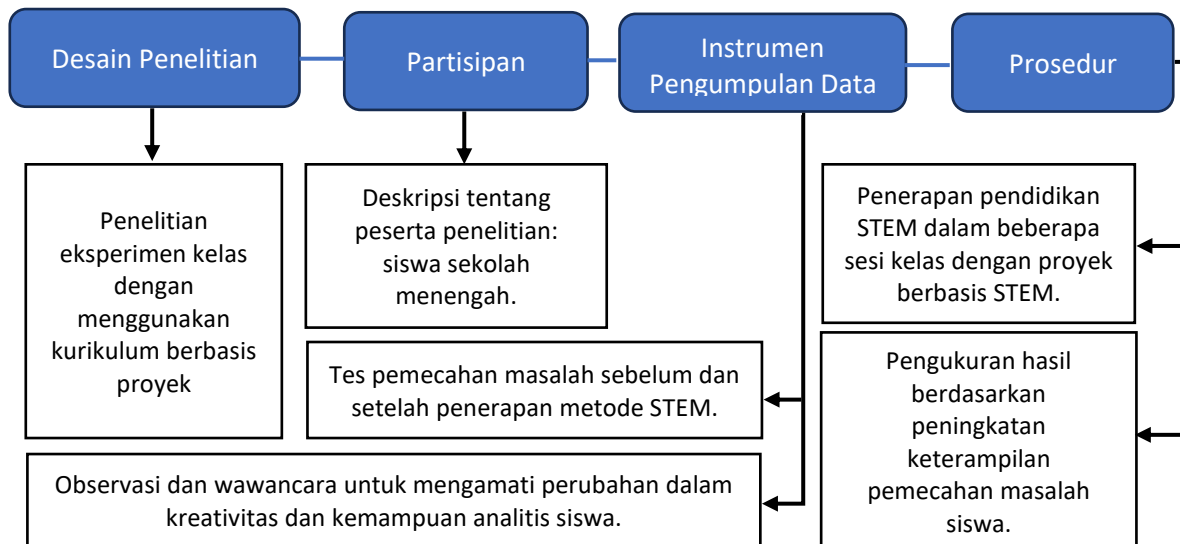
Desain Penelitian

Partisipan

Instrumen Pengumpulan Data

Prosedur

Penelitian eksperimen kelas dengan menggunakan kurikulum berbasis proyek

Deskripsi tentang peserta penelitian: siswa sekolah menengah.

Tes pemecahan masalah sebelum dan setelah penerapan metode STEM.

Observasi dan wawancara untuk mengamati perubahan dalam kreativitas dan kemampuan analitis siswa.

Penerapan pendidikan STEM dalam beberapa sesi kelas dengan proyek berbasis STEM.

Pengukuran hasil berdasarkan peningkatan keterampilan pemecahan masalah siswa.